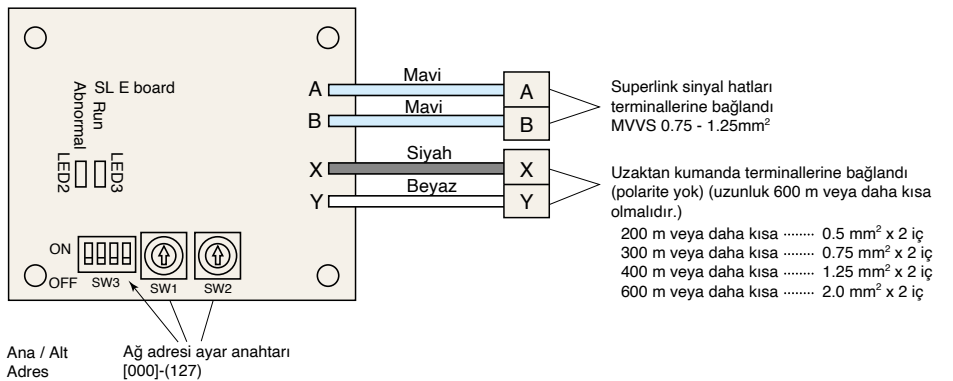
SL E board
Run
Abnormal
LED2
LED3

A
B
X
Y

Mavi
Mavi
Siyah
Beyaz

A
B
X
Y

Superlink sinyal hatları terminallerine bağlandı
MVVS 0.75 - 1.25mm$^2$

Uzaktan kumanda terminallerine bağlandı (polarite yok) (uzunluk 600 m veya daha kısa olmalıdır.)
200 m veya daha kısa ········ 0.5 mm$^2$ x 2 iç
300 m veya daha kısa ········ 0.75 mm$^2$ x 2 iç
400 m veya daha kısa ········ 1.25 mm$^2$ x 2 iç
600 m veya daha kısa ········ 2.0 mm$^2$ x 2 iç

ON
OFF
SW3
SW1
SW2

Ana / Alt Adres

Ağ adresi ayar anahtarı
[000]-(127)